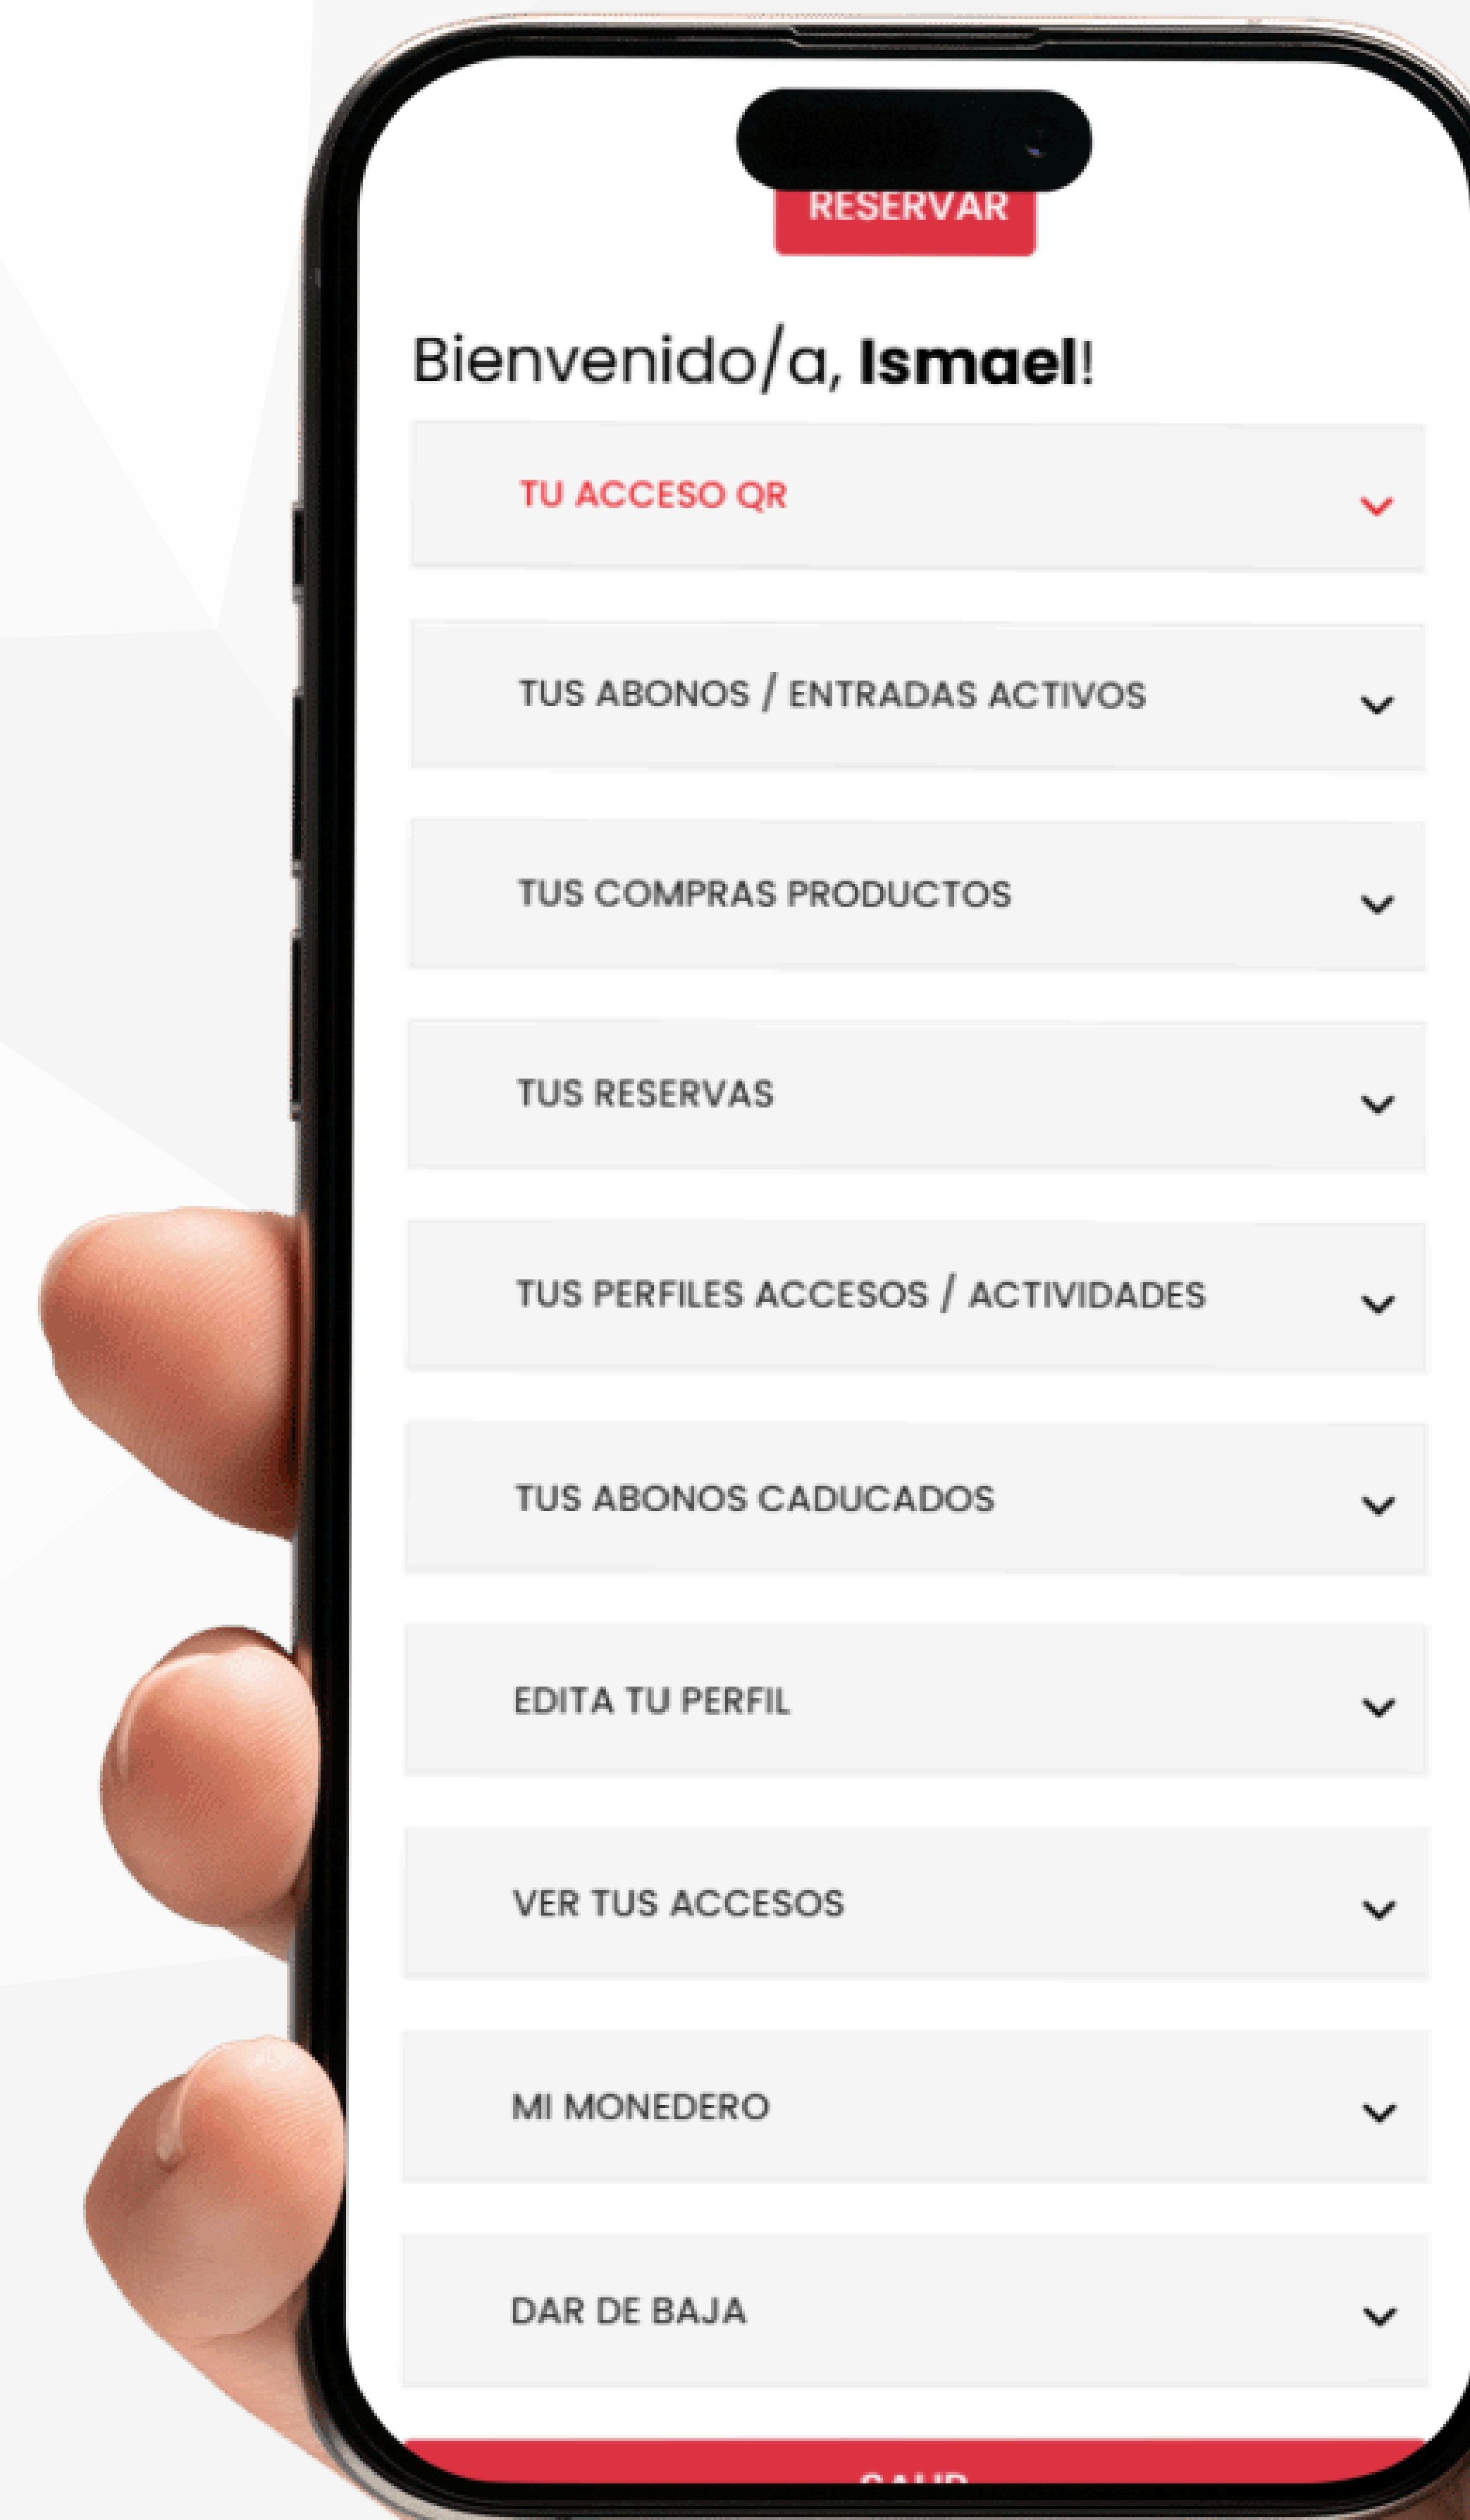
RESERVAR

Bienvenido/a, **Ismael**!

TU ACCESO QR

TUS ABONOS / ENTRADAS ACTIVOS

TUS COMPRAS PRODUCTOS

TUS RESERVAS

TUS PERFILES ACCESOS / ACTIVIDADES

TUS ABONOS CADUCADOS

EDITA TU PERFIL

VER TUS ACCESOS

MI MONEDERO

DAR DE BAJA

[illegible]